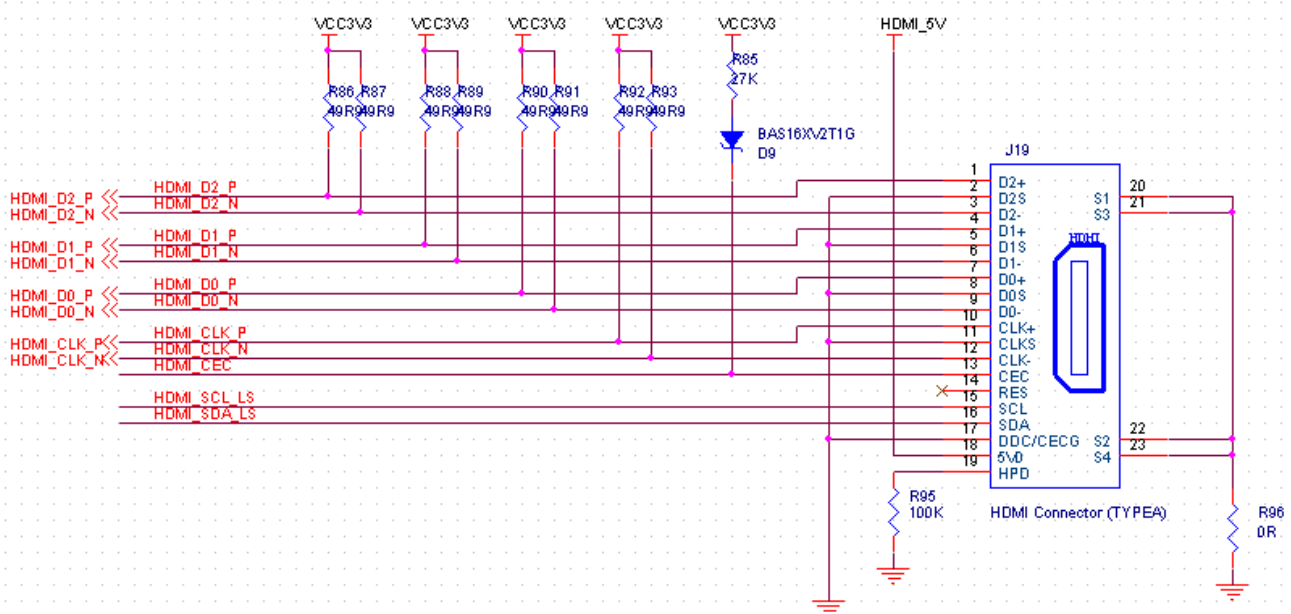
VCC3V3 VCC3V3 VCC3V3 VCC3V3 VCC3V3 HDMI_5V

R86 R87 49R9 49R9
R88 R89 49R9 49R9
R90 R91 49R9 49R9
R92 R93 49R9 49R9
R85 27K
BAS16XV2T1G D9

J19

HDMI_D2_P
HDMI_D2_N
HDMI_D1_P
HDMI_D1_N
HDMI_D0_P
HDMI_D0_N
HDMI_CLK_P
HDMI_CLK_N

HDMI_D2_P
HDMI_D2_N
HDMI_D1_P
HDMI_D1_N
HDMI_D0_P
HDMI_D0_N
HDMI_CLK_P
HDMI_CLK_N
HDMI_CEC
HDMI_SCL_LS
HDMI_SDA_LS

1
2 D2+
3 D2S
4 D2-
5 D1+
6 D1S
7 D1-
8 D0+
9 D0S
10 D0-
11 CLK+
12 CLKS
13 CLK-
14 CEC
15 RES
16 SCL
17 SDA
18 DDC/CECG
19 5V0
HPD

S1 20
S3 21
HDMI
S2 22
S4 23

R95 100K
HDMI Connector (TYPEA)
R96 0R